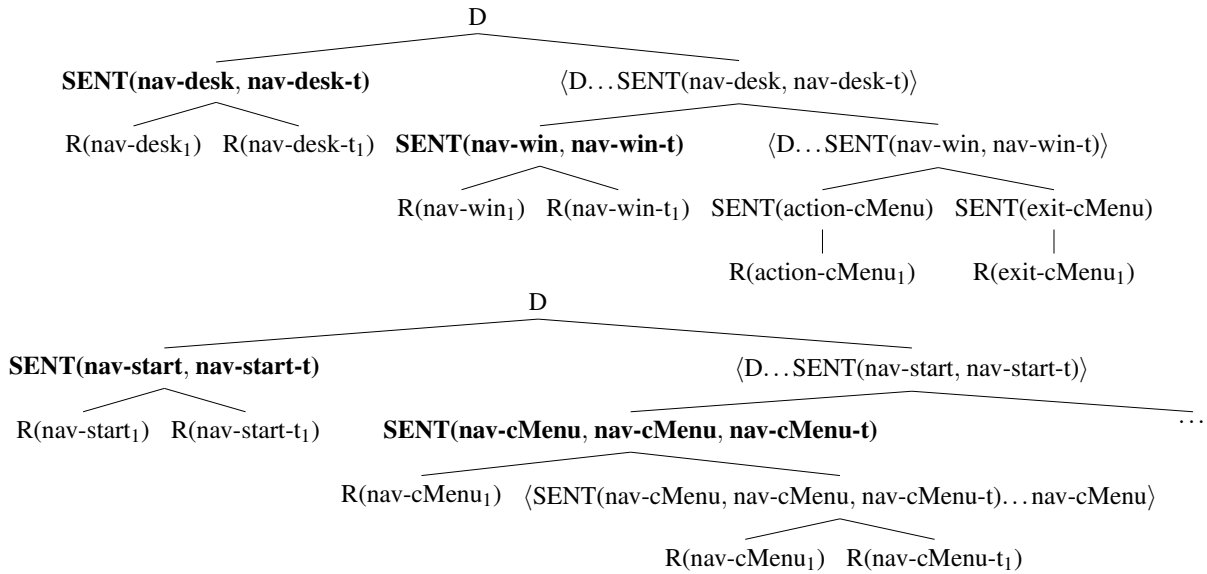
D

SENT(nav-desk, nav-desk-t)

$\langle$D...SENT(nav-desk, nav-desk-t)$\rangle$

R(nav-desk$_1$) R(nav-desk-t$_1$)

SENT(nav-win, nav-win-t)

$\langle$D...SENT(nav-win, nav-win-t)$\rangle$

R(nav-win$_1$) R(nav-win-t$_1$)

SENT(action-cMenu) SENT(exit-cMenu)

R(action-cMenu$_1$) R(exit-cMenu$_1$)

D

SENT(nav-start, nav-start-t)

$\langle$D...SENT(nav-start, nav-start-t)$\rangle$

R(nav-start$_1$) R(nav-start-t$_1$)

SENT(nav-cMenu, nav-cMenu, nav-cMenu-t)

...

R(nav-cMenu$_1$) $\langle$SENT(nav-cMenu, nav-cMenu, nav-cMenu-t)...nav-cMenu$\rangle$

R(nav-cMenu$_1$) R(nav-cMenu-t$_1$)